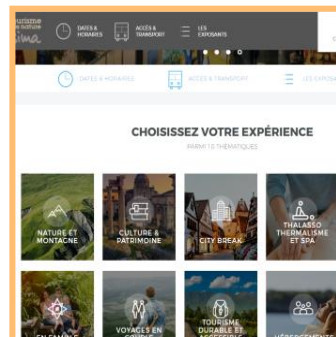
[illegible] tourisme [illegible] culture
sima

DATES & HORAIRES
ACCÈS & TRANSPORT
LES EXPOSANTS

DATES & HORAIRES
ACCÈS & TRANSPORT
LES EXPOSAN

CHOISISSEZ VOTRE EXPÉRIENCE
PARMI 10 THÉMATIQUES

NATURE ET MONTAGNE
CULTURE & PATRIMOINE
CITY BREAK
THALASSO THERMALISME ET SPA

EN FAMILLE
VOYAGES EN COUPLE
TOURISME DURABLE ET ACCESSIBLE
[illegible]